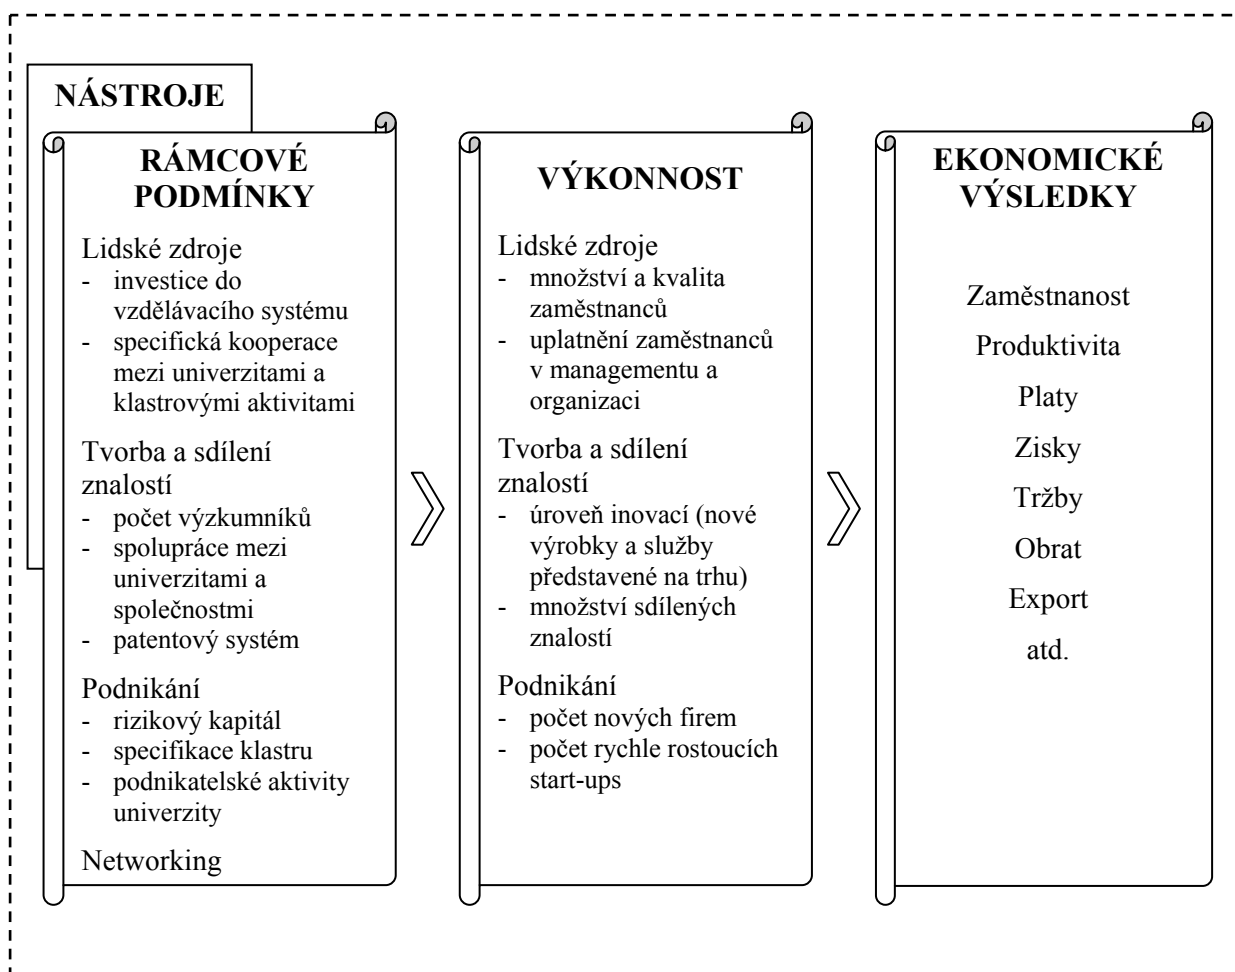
NÁSTROJE

RÁMCOVÉ PODMÍNKY

Lidské zdroje
- investice do vzdělávacího systému
- specifická kooperace mezi univerzitami a klastrovými aktivitami

Tvorba a sdílení znalostí
- počet výzkumníků
- spolupráce mezi univerzitami a společnostmi
- patentový systém

Podnikání
- rizikový kapitál
- specifikace klastru
- podnikatelské aktivity univerzity

Networking

VÝKONNOST

Lidské zdroje
- množství a kvalita zaměstnanců
- uplatnění zaměstnanců v managementu a organizaci

Tvorba a sdílení znalostí
- úroveň inovací (nové výrobky a služby představené na trhu)
- množství sdílených znalostí

Podnikání
- počet nových firem
- počet rychle rostoucích start-ups

EKONOMICKÉ VÝSLEDKY

Zaměstnanost

Produktivita

Platy

Zisky

Tržby

Obrat

Export

atd.